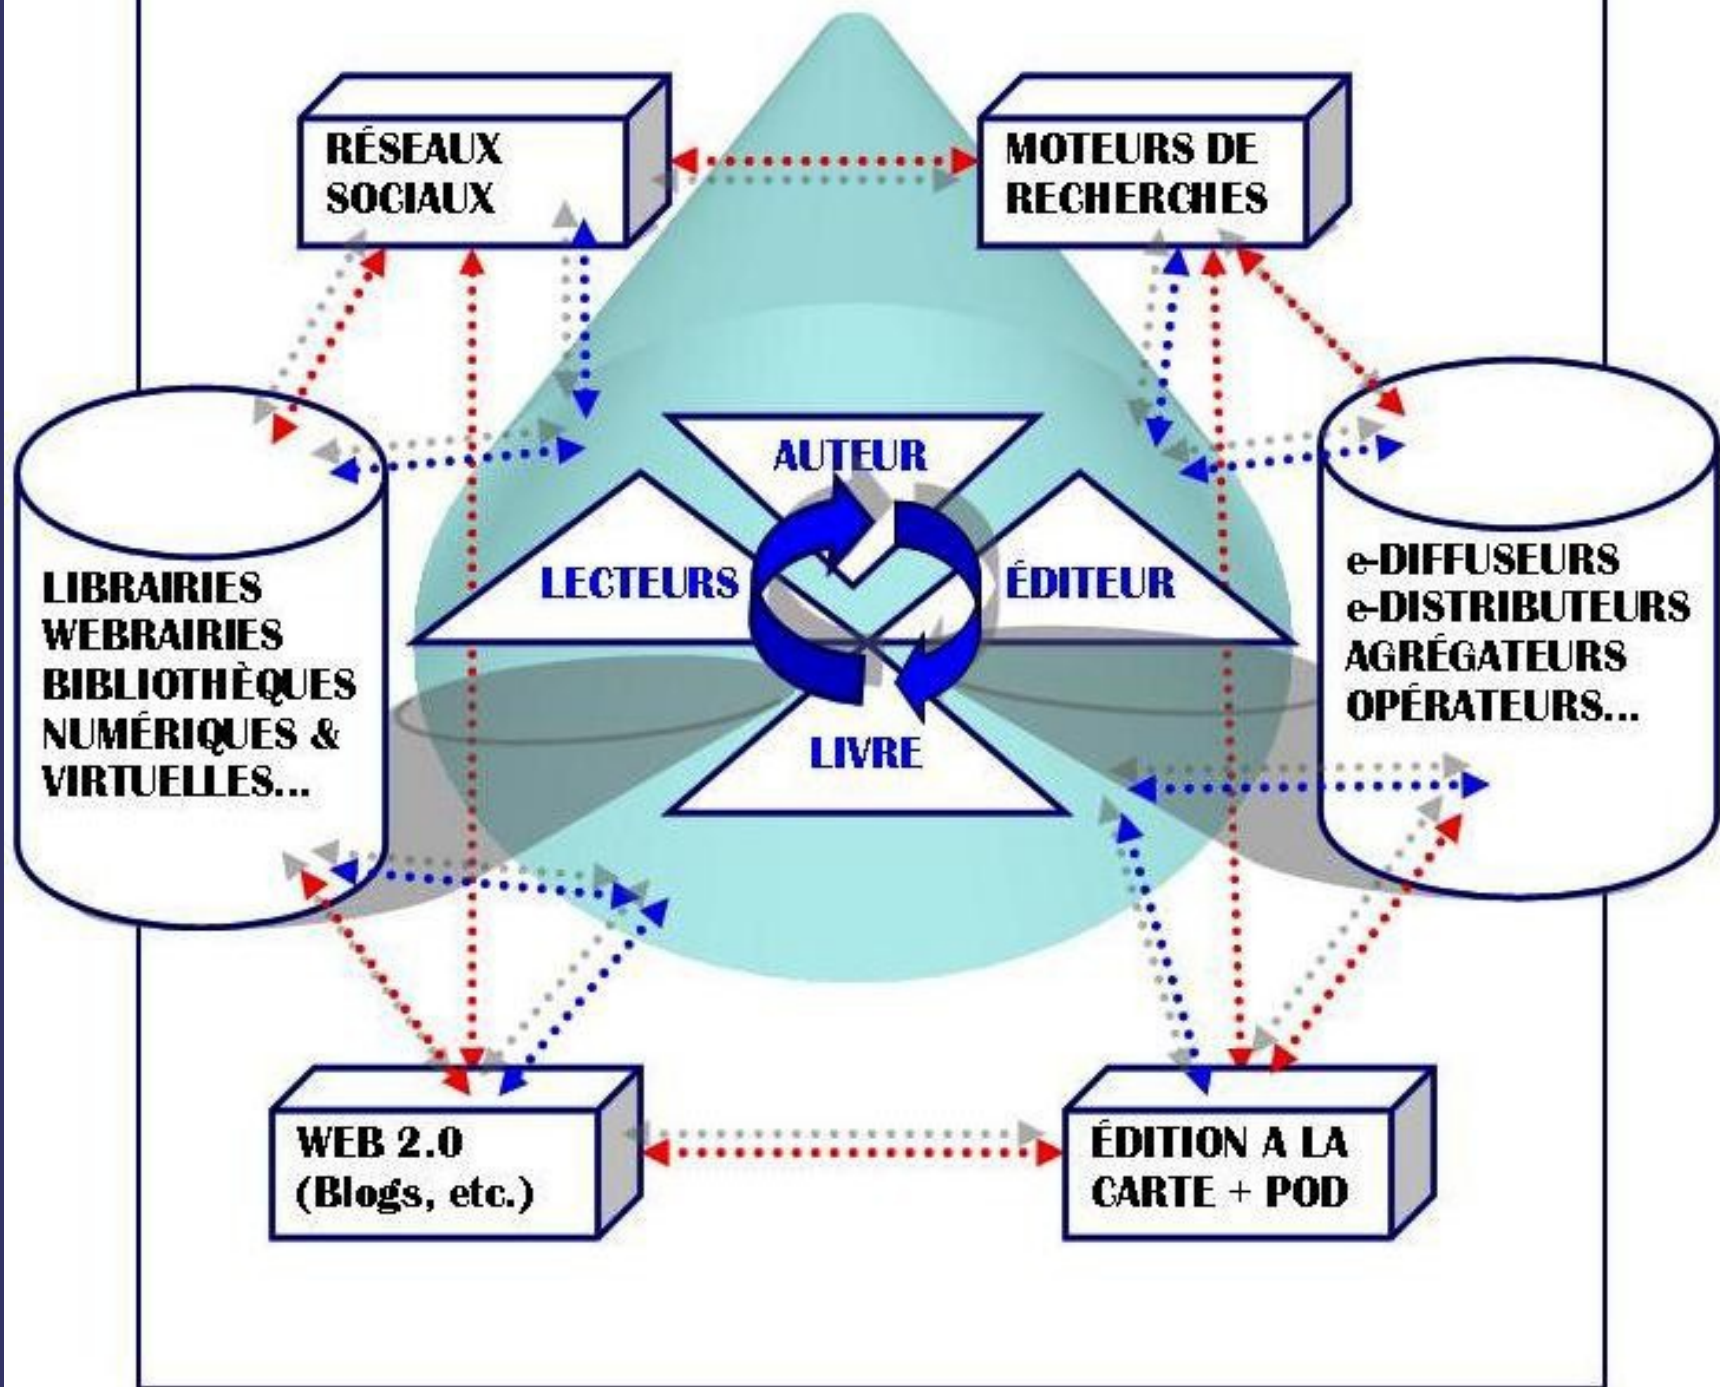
RÉSEAUX SOCIAUX

MOTEURS DE RECHERCHES

AUTEUR

LECTEURS

ÉDITEUR

LIVRE

LIBRAIRIES
WEBRAIRIES
BIBLIOTHÈQUES
NUMÉRIQUES &
VIRTUELLES...

e-DIFFUSEURS
e-DISTRIBUTEURS
AGRÉGATEURS
OPÉRATEURS...

WEB 2.0
(Blogs, etc.)

ÉDITION A LA CARTE + POD